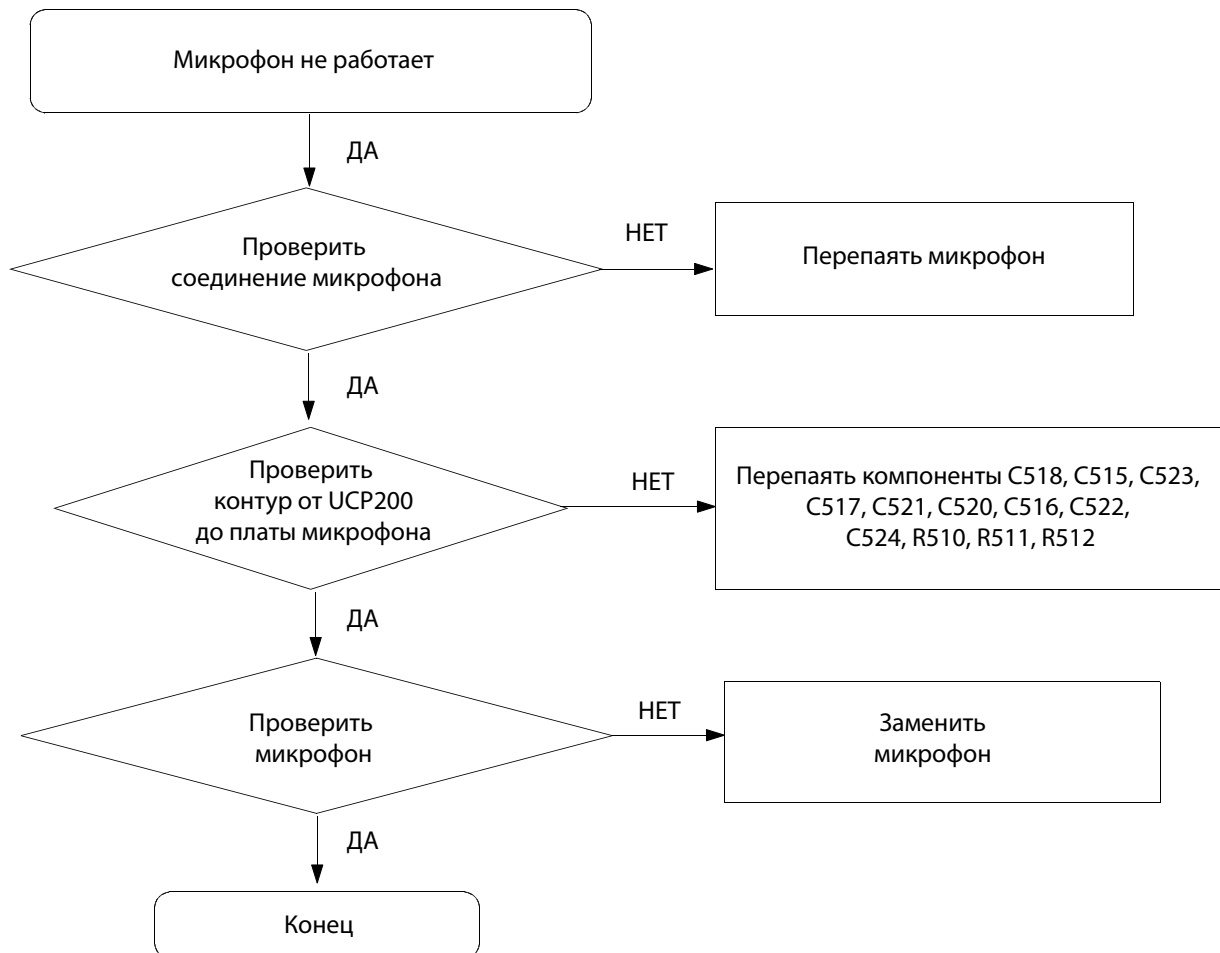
Микрофон не работает

ДА

Проверить соединение микрофона

НЕТ

Перепаять микрофон

ДА

Проверить контур от UCP200 до платы микрофона

НЕТ

Перепаять компоненты C518, C515, C523, C517, C521, C520, C516, C522, C524, R510, R511, R512

ДА

Проверить микрофон

НЕТ

Заменить микрофон

ДА

Конец